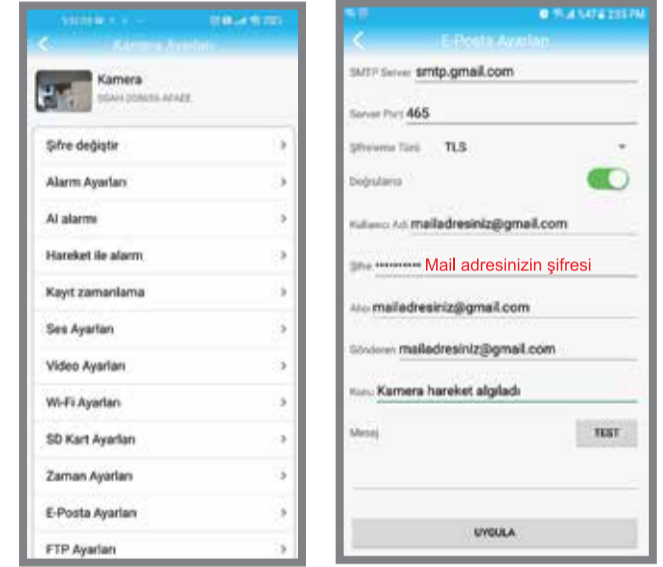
Kamera Ayarları

Kamera
SSAH-208656-AFAEE

Şifre değiştir
Alarm Ayarları
AI alarmı
Hareket ile alarm
Kayıt zamanlama
Ses Ayarları
Video Ayarları
Wi-Fi Ayarları
SD Kart Ayarları
Zaman Ayarları
E-Posta Ayarları
FTP Ayarları

E-Posta Ayarları

SMTP Server smtp.gmail.com
Server Port 465
Şifreleme Türü TLS
Doğrulama
Kullanıcı Adı mailadresiniz@gmail.com
Şifre •••••••••• Mail adresinizin şifresi
Alıcı mailadresiniz@gmail.com
Gönderen mailadresiniz@gmail.com
Konu Kamera hareket algıladı
Mesaj
TEST
UYGULA